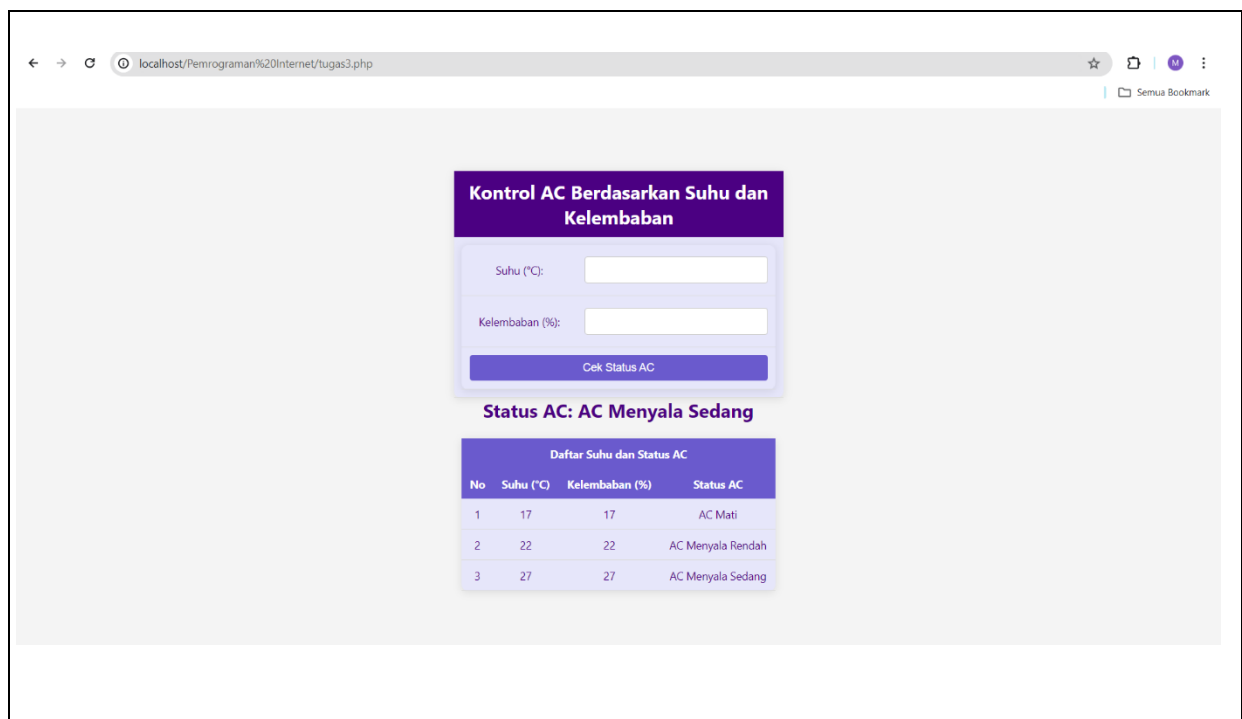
localhost/Pemrograman%20Internet/tugas3.php

M

Semua Bookmark

Kontrol AC Berdasarkan Suhu dan Kelembaban

Suhu (°C):

Kelembaban (%):

Cek Status AC

Status AC: AC Menyala Sedang

Daftar Suhu dan Status AC

| No | Suhu (°C) | Kelembaban (%) | Status AC |
|---|---|---|---|
| 1 | 17 | 17 | AC Mati |
| 2 | 22 | 22 | AC Menyala Rendah |
| 3 | 27 | 27 | AC Menyala Sedang |